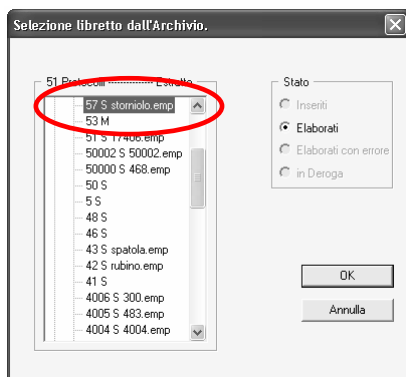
Selezione libretto dall'Archivio.

51 Protocol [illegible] Estratto

57 S storniolo.emp
53 M
51 S 17406.emp
50002 S 50002.emp
50000 S 468.emp
50 S
5 S
48 S
46 S
43 S spatola.emp
42 S rubino.emp
41 S
4006 S 300.emp
4005 S 483.emp
4004 S 4004.emp

Stato
Inseriti
Elaborati
Elaborati con errore
in Deroga

OK
Annulla